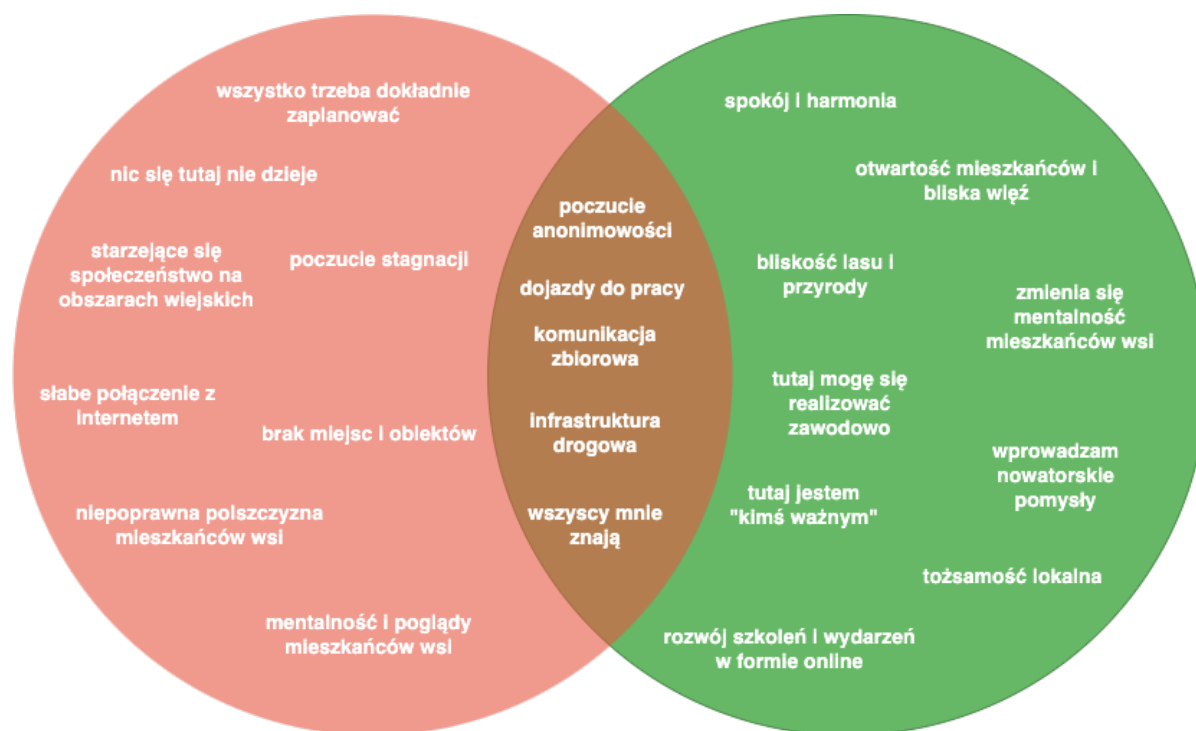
wszystko trzeba dokładnie zaplanować

nic się tutaj nie dzieje

starzejące się społeczeństwo na obszarach wiejskich

poczucie stagnacji

słabe połączenie z internetem

brak miejsc i obiektów

niepoprawna polszczyzna mieszkańców wsi

mentalność i poglądy mieszkańców wsi

poczucie anonimowości

dojazdy do pracy

komunikacja zbiorowa

infrastruktura drogowa

wszyscy mnie znają

spokój i harmonia

otwartość mieszkańców i bliska więź

bliskość lasu i przyrody

zmienia się mentalność mieszkańców wsi

tutaj mogę się realizować zawodowo

wprowadzam nowatorskie pomysły

tutaj jestem "kimś ważnym"

tożsamość lokalna

rozwój szkoleń i wydarzeń w formie online